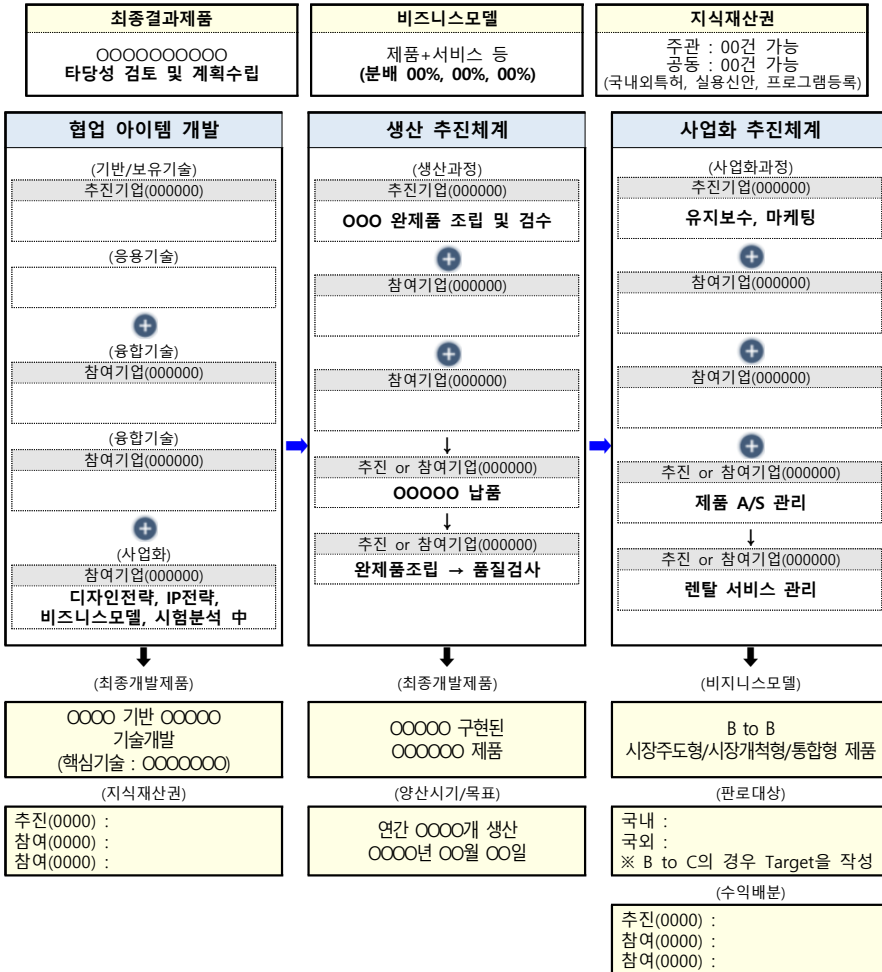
최종결과제품

OOOOOOOOOO
타당성 검토 및 계획수립

비즈니스모델

제품+서비스 등
(분배 00%, 00%, 00%)

지식재산권

주관 : 00건 가능
공동 : 00건 가능
(국내외특허, 실용신안, 프로그램등록)

협업 아이템 개발

(기반/보유기술)
추진기업(000000)

(응용기술)

(융합기술)
참여기업(000000)

(융합기술)
참여기업(000000)

(사업화)
참여기업(000000)
디자인전략, IP전략, 비즈니스모델, 시험분석 中

(최종개발제품)

OOOO 기반 OOOOO 기술개발
(핵심기술 : OOOOOOO)

(지식재산권)

추진(0000) :
참여(0000) :
참여(0000) :

생산 추진체계

(생산과정)
추진기업(000000)
OOO 완제품 조립 및 검수

참여기업(000000)

참여기업(000000)

↓
추진 or 참여기업(000000)
OOOOO 납품
↓
추진 or 참여기업(000000)
완제품조립 → 품질검사

(최종개발제품)

OOOOO 구현된 OOOOOO 제품

(양산시기/목표)

연간 OOOO개 생산
OOOO년 OO월 OO일

사업화 추진체계

(사업화과정)
추진기업(000000)
유지보수, 마케팅

참여기업(000000)

참여기업(000000)

추진 or 참여기업(000000)
제품 A/S 관리
↓
추진 or 참여기업(000000)
렌탈 서비스 관리

(비지니스모델)

B to B
시장주도형/시장개척형/통합형 제품

(판로대상)

국내 :
국외 :
※ B to C의 경우 Target을 작성

(수익배분)

추진(0000) :
참여(0000) :
참여(0000) :